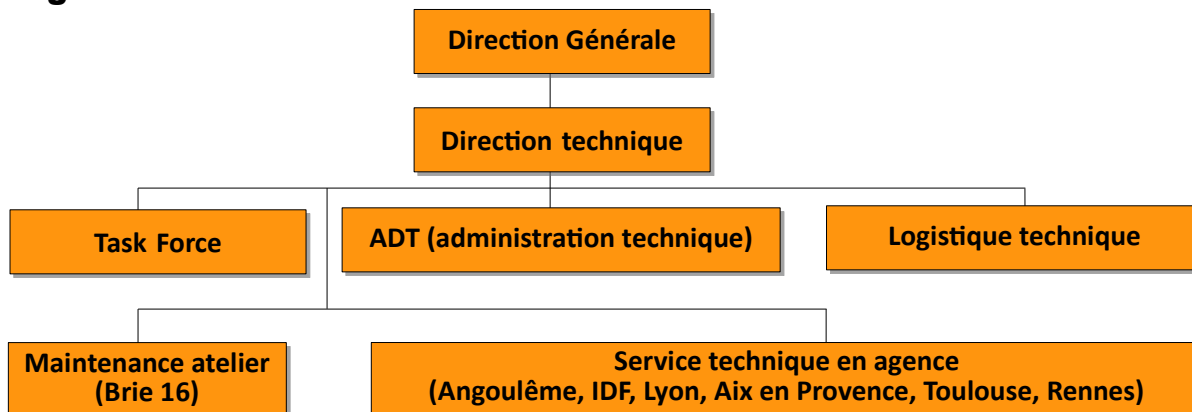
Direction Générale

Direction technique

Task Force

ADT (administration technique)

Logistique technique

Maintenance atelier (Brie 16)

Service technique en agence (Angoulême, IDF, Lyon, Aix en Provence, Toulouse, Rennes)